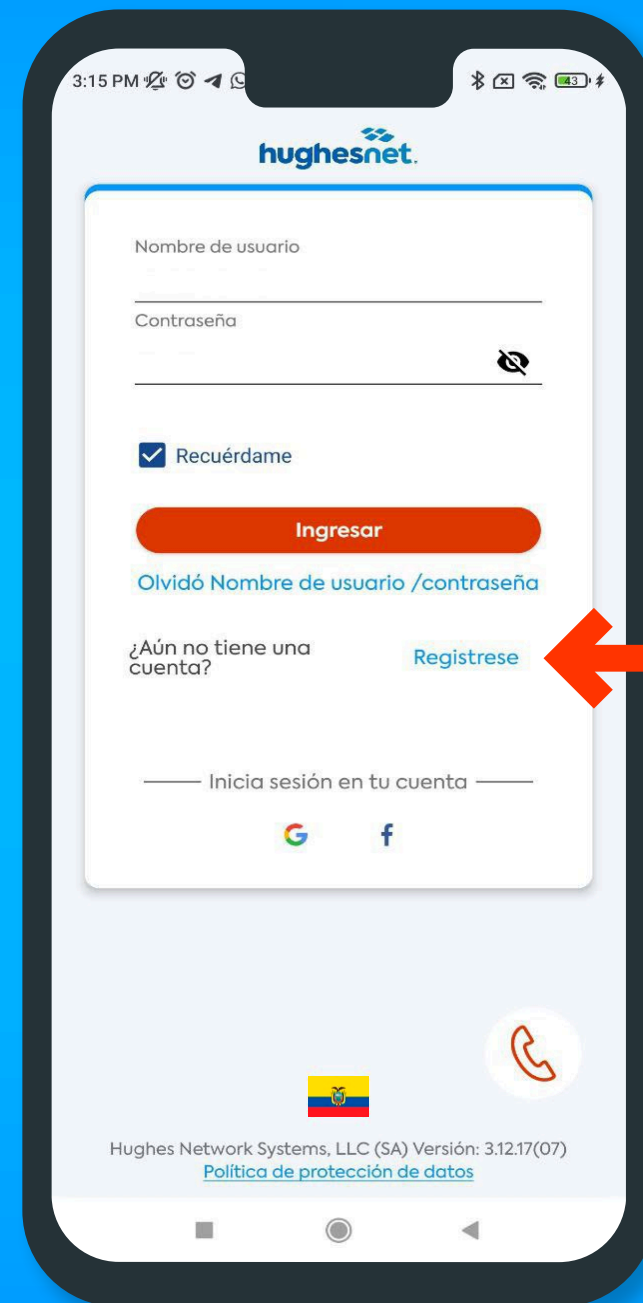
3:15 PM

43

hughesnet.

Nombre de usuario

Contraseña

Recuérdame

Ingresar

Olvidó Nombre de usuario /contraseña

¿Aún no tiene una cuenta?

Registrese

Inicia sesión en tu cuenta

G

f

Hughes Network Systems, LLC (SA) Versión: 3.12.17(07)

Política de protección de datos